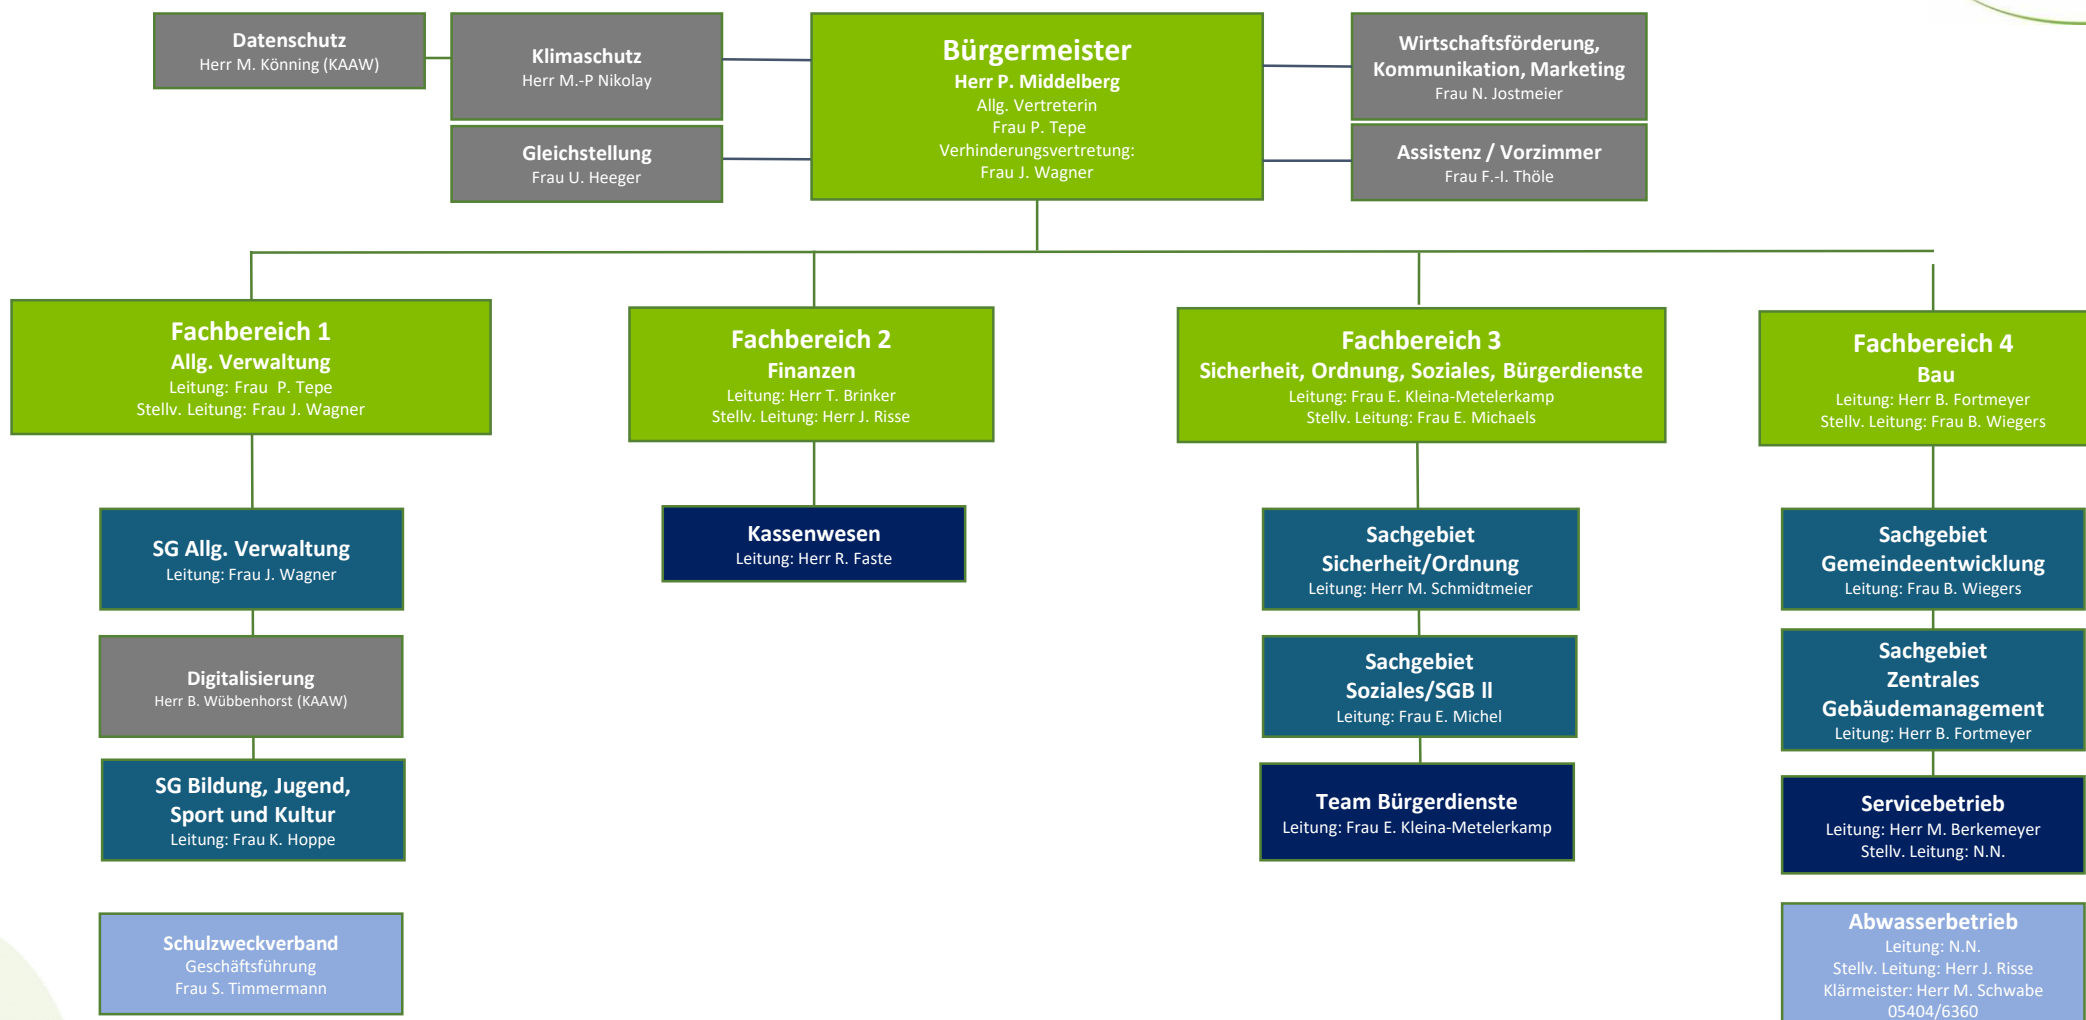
Datenschutz
Herr M. Könning (KAAW)

Klimaschutz
Herr M.-P Nikolay

Gleichstellung
Frau U. Heeger

Bürgermeister
Herr P. Middelberg
Allg. Vertreterin
Frau P. Tepe
Verhinderungsvertretung:
Frau J. Wagner

Wirtschaftsförderung, Kommunikation, Marketing
Frau N. Jostmeier

Assistenz / Vorzimmer
Frau F.-I. Thöle

Fachbereich 1
Allg. Verwaltung
Leitung: Frau P. Tepe
Stellv. Leitung: Frau J. Wagner

Fachbereich 2
Finanzen
Leitung: Herr T. Brinker
Stellv. Leitung: Herr J. Risse

Fachbereich 3
Sicherheit, Ordnung, Soziales, Bürgerdienste
Leitung: Frau E. Kleina-Metelerkamp
Stellv. Leitung: Frau E. Michaels

Fachbereich 4
Bau
Leitung: Herr B. Fortmeyer
Stellv. Leitung: Frau B. Wiegers

SG Allg. Verwaltung
Leitung: Frau J. Wagner

Digitalisierung
Herr B. Wübbenhorst (KAAW)

SG Bildung, Jugend, Sport und Kultur
Leitung: Frau K. Hoppe

Schulzweckverband
Geschäftsführung
Frau S. Timmermann

Kassenwesen
Leitung: Herr R. Faste

Sachgebiet Sicherheit/Ordnung
Leitung: Herr M. Schmidtmeier

Sachgebiet Soziales/SGB II
Leitung: Frau E. Michel

Team Bürgerdienste
Leitung: Frau E. Kleina-Metelerkamp

Sachgebiet Gemeindeentwicklung
Leitung: Frau B. Wiegers

Sachgebiet Zentrales Gebäudemanagement
Leitung: Herr B. Fortmeyer

Servicebetrieb
Leitung: Herr M. Berkemeyer
Stellv. Leitung: N.N.

Abwasserbetrieb
Leitung: N.N.
Stellv. Leitung: Herr J. Risse
Klärmeister: Herr M. Schwabe
05404/6360